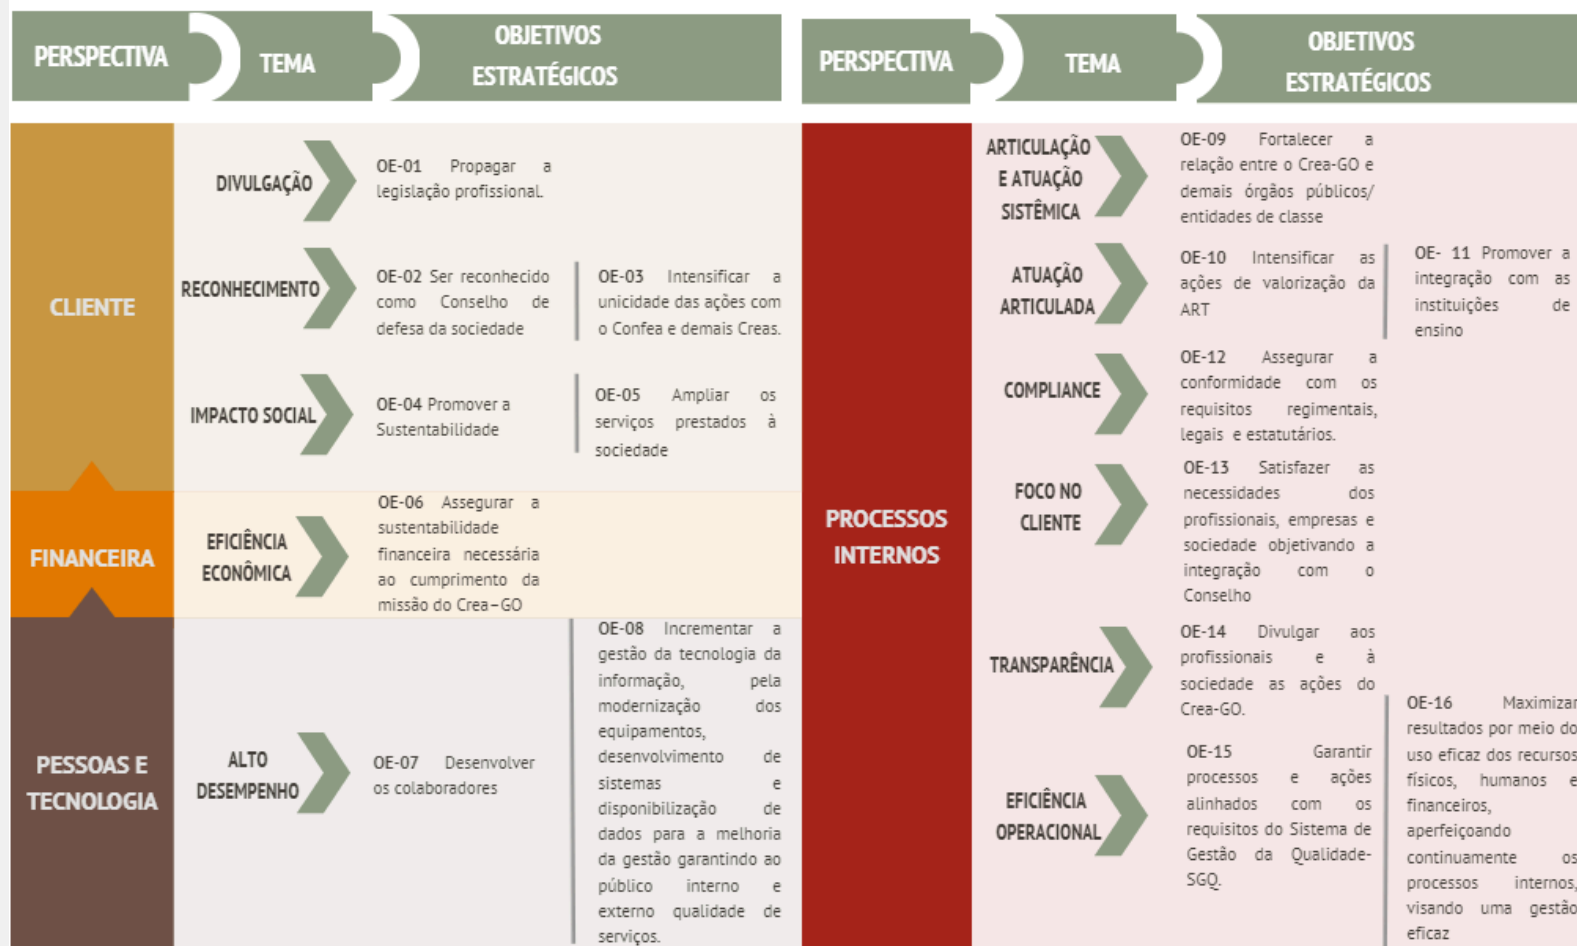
PERSPECTIVA | TEMA | OBJETIVOS ESTRATÉGICOS

CLIENTE

DIVULGAÇÃO

OE-01 Propagar a legislação profissional.

RECONHECIMENTO

OE-02 Ser reconhecido como Conselho de defesa da sociedade

OE-03 Intensificar a unicidade das ações com o Confea e demais Creas.

IMPACTO SOCIAL

OE-04 Promover a Sustentabilidade

OE-05 Ampliar os serviços prestados à sociedade

FINANCEIRA

EFICIÊNCIA ECONÔMICA

OE-06 Assegurar a sustentabilidade financeira necessária ao cumprimento da missão do Crea–GO

PESSOAS E TECNOLOGIA

ALTO DESEMPENHO

OE-07 Desenvolver os colaboradores

OE-08 Incrementar a gestão da tecnologia da informação, pela modernização dos equipamentos, desenvolvimento de sistemas e disponibilização de dados para a melhoria da gestão garantindo ao público interno e externo qualidade de serviços.

PERSPECTIVA | TEMA | OBJETIVOS ESTRATÉGICOS

PROCESSOS INTERNOS

ARTICULAÇÃO E ATUAÇÃO SISTÊMICA

OE-09 Fortalecer a relação entre o Crea-GO e demais órgãos públicos/ entidades de classe

ATUAÇÃO ARTICULADA

OE-10 Intensificar as ações de valorização da ART

OE- 11 Promover a integração com as instituições de ensino

COMPLIANCE

OE-12 Assegurar a conformidade com os requisitos regimentais, legais e estatutários.

FOCO NO CLIENTE

OE-13 Satisfazer as necessidades dos profissionais, empresas e sociedade objetivando a integração com o Conselho

TRANSPARÊNCIA

OE-14 Divulgar aos profissionais e à sociedade as ações do Crea-GO.

EFICIÊNCIA OPERACIONAL

OE-15 Garantir processos e ações alinhados com os requisitos do Sistema de Gestão da Qualidade-SGQ.

OE-16 Maximizar resultados por meio do uso eficaz dos recursos físicos, humanos e financeiros, aperfeiçoando continuamente os processos internos, visando uma gestão eficaz